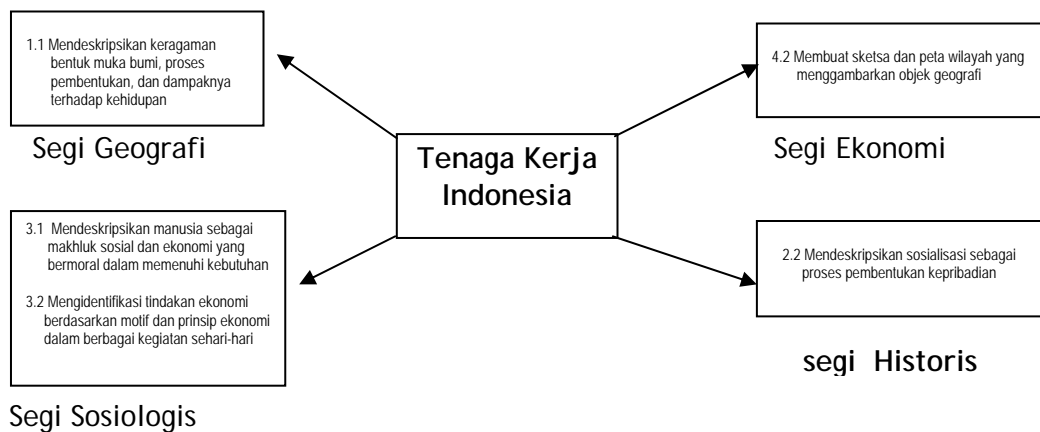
1.1 Mendeskripsikan keragaman bentuk muka bumi, proses pembentukan, dan dampaknya terhadap kehidupan

Segi Geografi

4.2 Membuat sketsa dan peta wilayah yang menggambarkan objek geografi

Segi Ekonomi

Tenaga Kerja Indonesia

3.1 Mendeskripsikan manusia sebagai makhluk sosial dan ekonomi yang bermoral dalam memenuhi kebutuhan

3.2 Mengidentifikasi tindakan ekonomi berdasarkan motif dan prinsip ekonomi dalam berbagai kegiatan sehari-hari

Segi Sosiologis

2.2 Mendeskripsikan sosialisasi sebagai proses pembentukan kepribadian

segi Historis